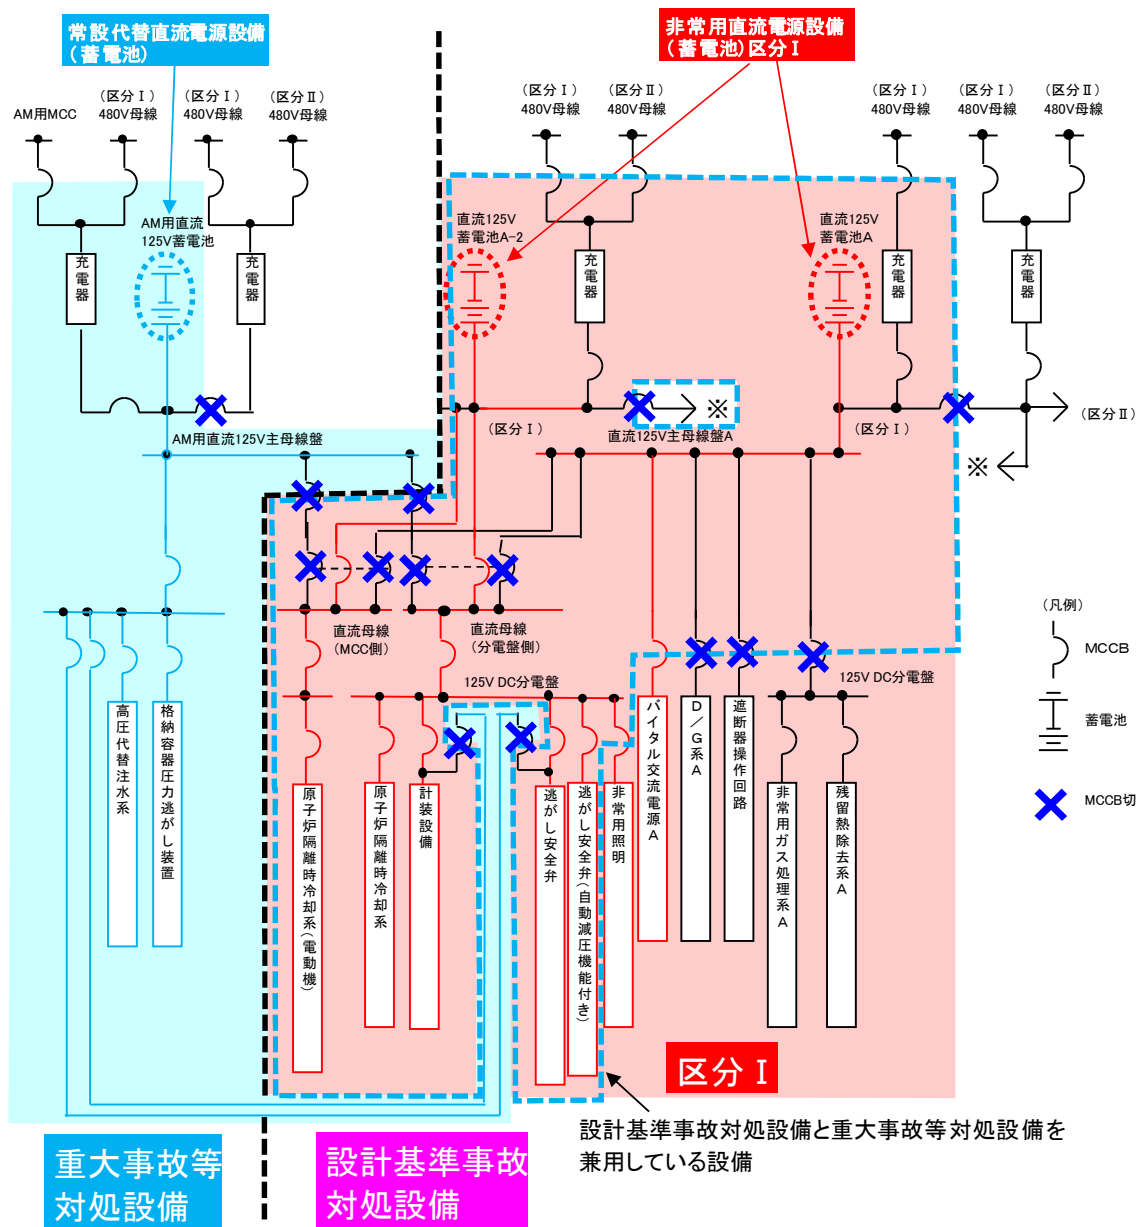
常設代替直流電源設備
（蓄電池）

非常用直流電源設備
（蓄電池）区分Ⅰ

AM用MCC

（区分Ⅰ）
480V母線

（区分Ⅰ）
480V母線

（区分Ⅱ）
480V母線

（区分Ⅰ）
480V母線

（区分Ⅱ）
480V母線

（区分Ⅰ）
480V母線

（区分Ⅰ）
480V母線

（区分Ⅱ）
480V母線

AM用直流
125V蓄電池

充電器

充電器

直流125V
蓄電池A-2

充電器

直流125V
蓄電池A

充電器

充電器

※

（区分Ⅰ）

直流125V主母線盤A

（区分Ⅰ）

（区分Ⅱ）

※

AM用直流125V主母線盤

直流母線
（MCC側）

直流母線
（分電盤側）

125V DC分電盤

125V DC分電盤

（凡例）

MCCB

蓄電池

MCCB切

高圧代替注水系

格納容器圧力逃がし装置

原子炉隔離時冷却系（電動機）

原子炉隔離時冷却系

計装設備

逃がし安全弁

逃がし安全弁（自動減圧機能付き）

非常用照明

バイタル交流電源A

D／G系A

遮断器操作回路

非常用ガス処理系A

残留熱除去系A

区分Ⅰ

設計基準事故対処設備と重大事故等対処設備を兼用している設備

重大事故等対処設備

設計基準事故対処設備